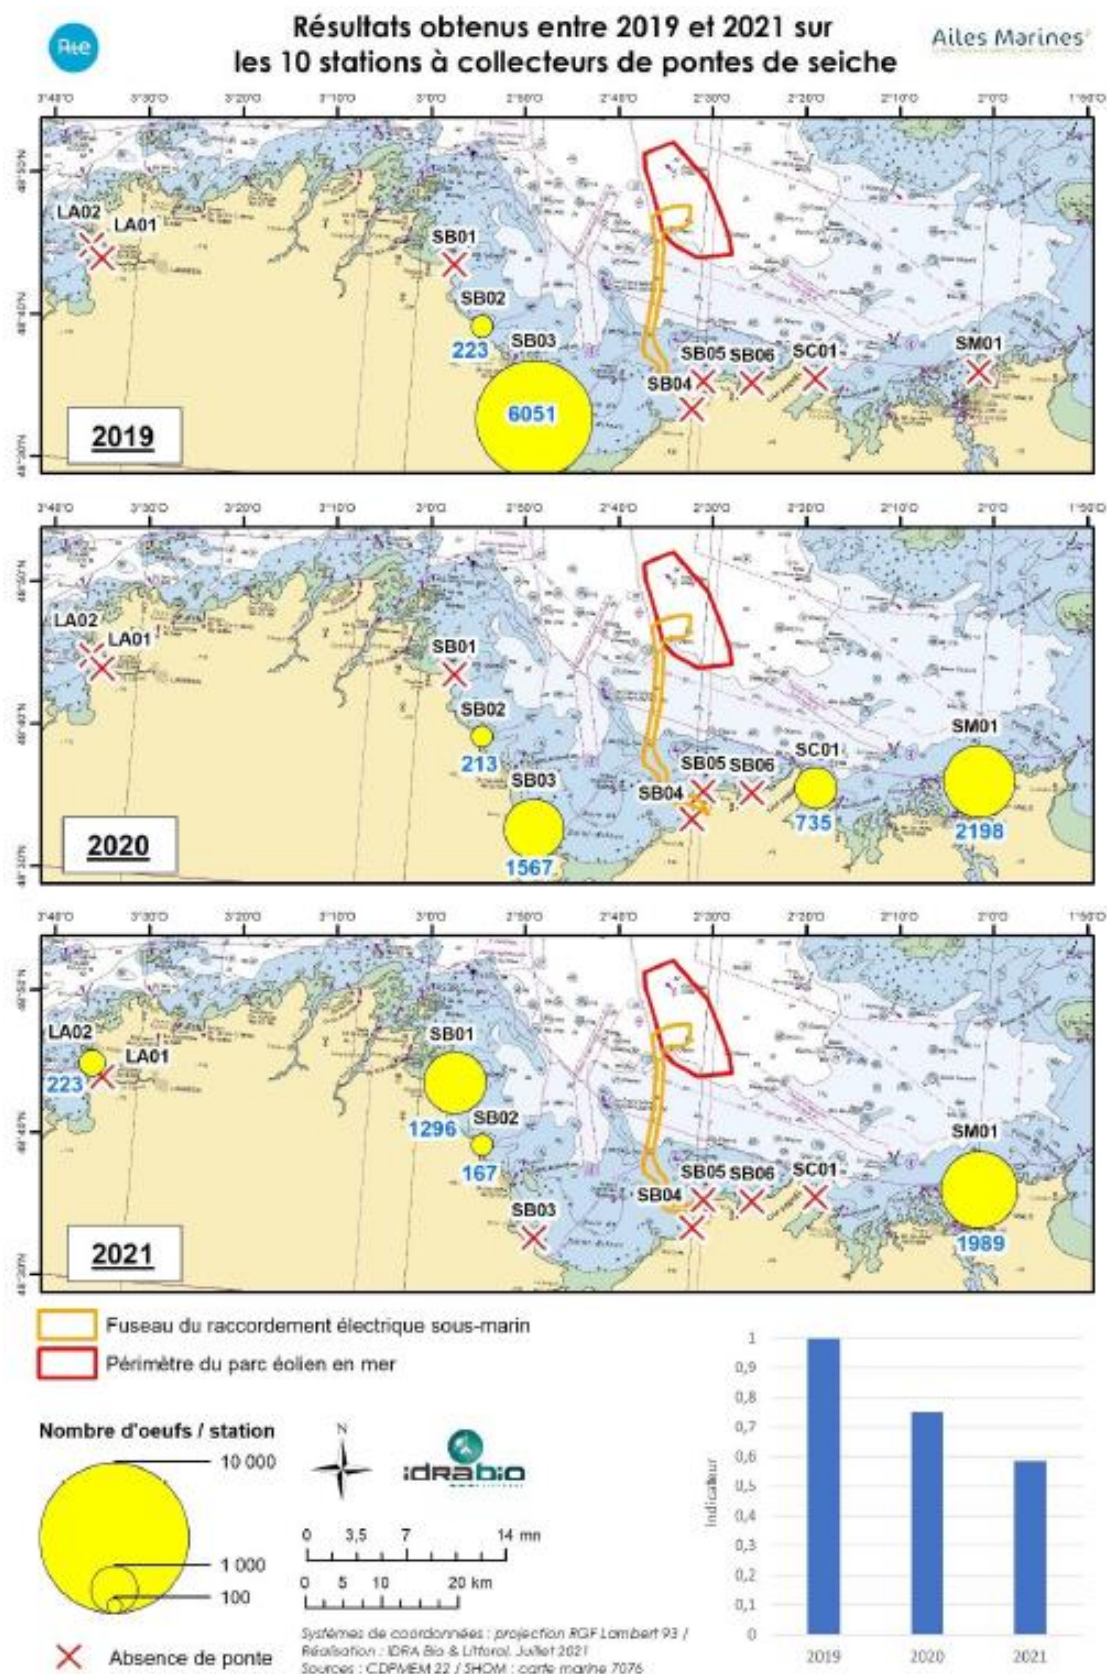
Résultats obtenus entre 2019 et 2021 sur les 10 stations à collecteurs de pontes de seiche

Ailes Marines

3°40'O 3°30'O 3°20'O 3°10'O 3°0'O 2°50'O 2°40'O 2°30'O 2°20'O 2°10'O 2°0'O 1°50'O

48°50'N 48°40'N 48°30'N

LA02 LA01 SB01 SB02 223 SB03 6051 SB04 SB05 SB06 SC01 SM01

2019

3°40'O 3°30'O 3°20'O 3°10'O 3°0'O 2°50'O 2°40'O 2°30'O 2°20'O 2°10'O 2°0'O 1°50'O

LA02 LA01 SB01 SB02 213 SB03 1567 SB04 SB05 SB06 SC01 735 SM01 2198

2020

3°40'O 3°30'O 3°20'O 3°10'O 3°0'O 2°50'O 2°40'O 2°30'O 2°20'O 2°10'O 2°0'O 1°50'O

LA02 223 LA01 SB01 1296 SB02 167 SB03 SB04 SB05 SB06 SC01 SM01 1989

2021

Fuseau du raccordement électrique sous-marin

Périmètre du parc éolien en mer

Nombre d'oeufs / station

10 000

1 000

100

Absence de ponte

N

idrabio

0 3,5 7 14 mn

0 5 10 20 km

Systèmes de coordonnées : projection RGF Lambert 93 / Réalisation : IDRA Bio & Littoral, Juillet 2021
Sources : CDPMEM 22 / SHOM : carte marine 7076

Indicateur

1
0,9
0,8
0,7
0,6
0,5
0,4
0,3
0,2
0,1
0

2019 2020 2021